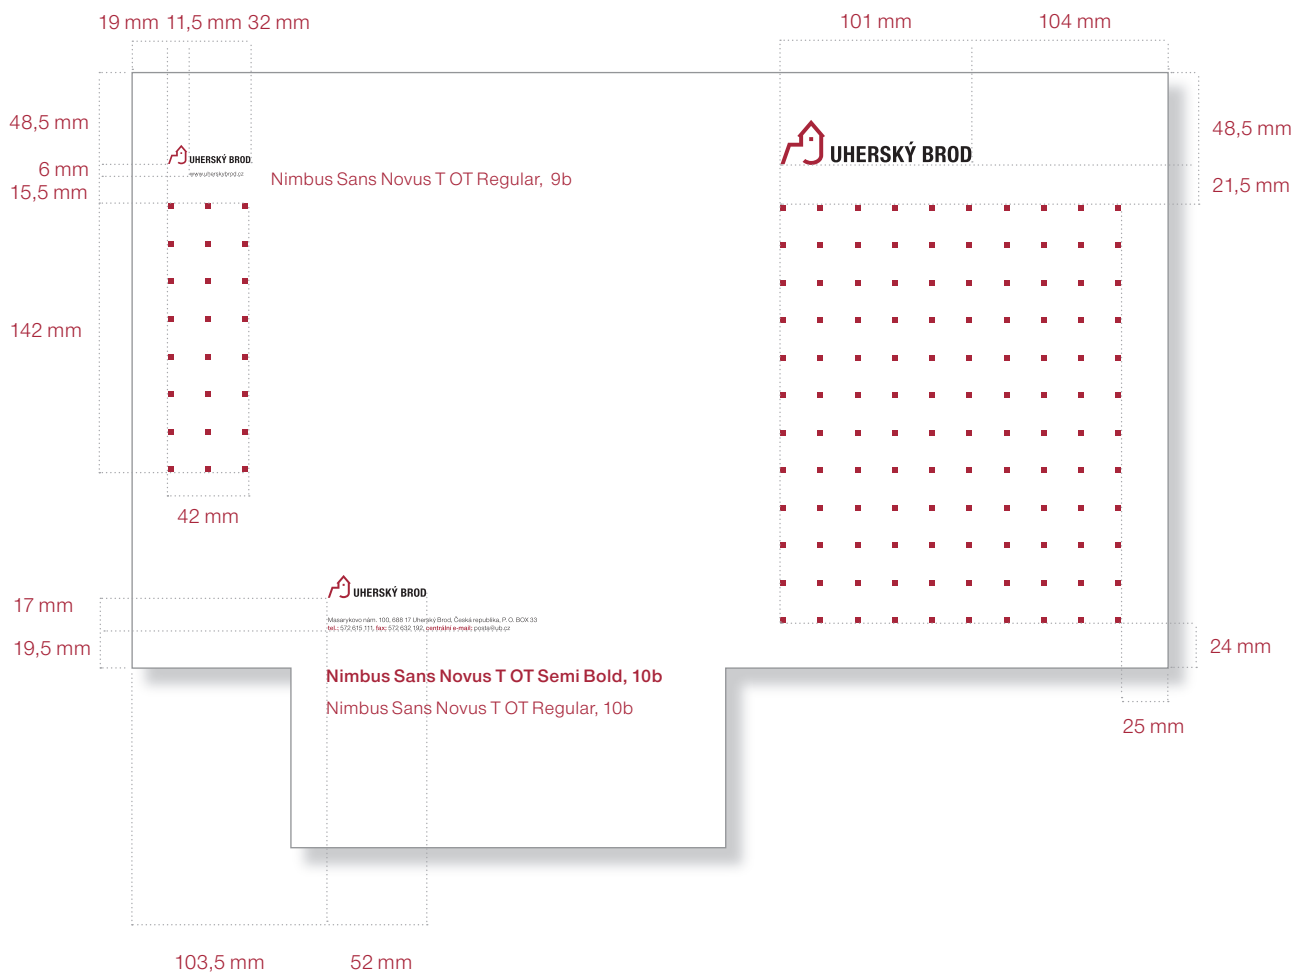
19 mm 11,5 mm 32 mm

101 mm

104 mm

48,5 mm

6 mm

15,5 mm

UHERSKÝ BROD

www.uherskybrod.cz

Nimbus Sans Novus T OT Regular, 9b

UHERSKÝ BROD

48,5 mm

21,5 mm

142 mm

42 mm

17 mm

19,5 mm

UHERSKÝ BROD

Masarykovo nám. 100, 688 17 Uherský Brod, Česká republika, P.O. BOX 33

tel.: 572 615 111, fax: 572 632 192, centrální e-mail: posta@ub.cz

Nimbus Sans Novus T OT Semi Bold, 10b

Nimbus Sans Novus T OT Regular, 10b

24 mm

25 mm

103,5 mm

52 mm